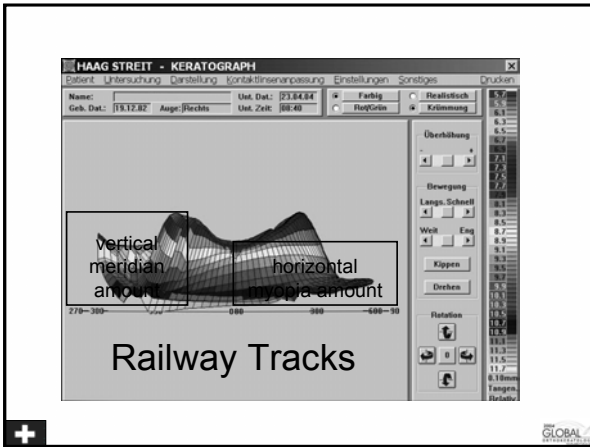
HAAG STREIT - KERATOGRAPH

Patient Untersuchung Darstellung Kontaktlinsenanpassung Einstellungen Sonstiges Drucken

Name:
Geb. Dat.: 19.12.82 Auge: Rechts
Unt. Dat.: 23.04.04
Unt. Zeit: 08:40

Farbig
Rot/Grün
Realistisch
Krümmung

Überhöhung
- +

Bewegung
Langs. Schnell

Weit Eng

Kippen

Drehen

Rotation

0

5.7
5.9
6.1
6.3
6.5
6.7
6.9
7.1
7.3
7.5
7.7
7.9
8.1
8.3
8.5
8.7
8.9
9.1
9.3
9.5
9.7
9.9
10.1
10.3
10.5
10.7
10.9
11.1
11.3
11.5
11.7
0.10mm
Tangen.
Relativ

vertical meridian amount

horizontal myopia amount

270—300— 000 300 —600—90

Railway Tracks

GLOBAL